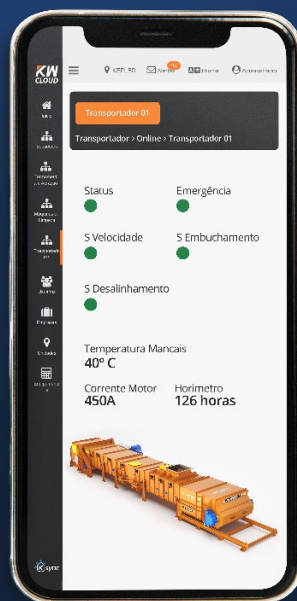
KW CLOUD

KEPLER

Alertas

Home

Início

Transportador 01

Transportador > Online > Transportador 01

Status

Emergência

S Velocidade

S Embuchamento

S Desalinhamento

Temperatura Mancais
40º C

Corrente Motor
450A

Horimetro
126 horas